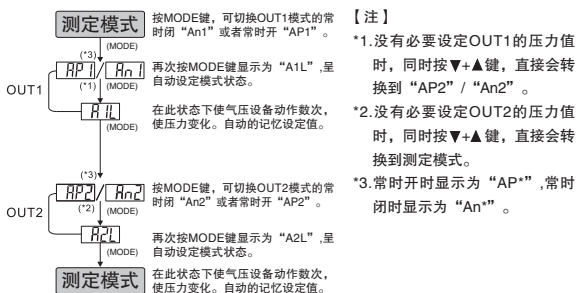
测定模式

按MODE键，可切换OUT1模式的常时闭"An1"或者常时开"AP1"。

(*3)
(MODE)

AP1 | An1

(*1) (MODE)

OUT1

再次按MODE键显示为"A1L",呈自动设定模式状态。

A1L

(MODE)

在此状态下使气压设备动作数次，使压力变化。自动的记忆设定值。

(*3)

AP2 | An2

(*2) (MODE)

OUT2

按MODE键，可切换OUT2模式的常时闭"An2"或者常时开"AP2"。

A2L

(MODE)

再次按MODE键显示为"A2L",呈自动设定模式状态。

测定模式

在此状态下使气压设备动作数次，使压力变化。自动的记忆设定值。

【注】

*1.没有必要设定OUT1的压力值时，同时按▼+▲键，直接会转换到"AP2"/"An2"。

*2.没有必要设定OUT2的压力值时，同时按▼+▲键，直接会转换到测定模式。

*3.常时开时显示为"AP*",常时闭时显示为"An*"。